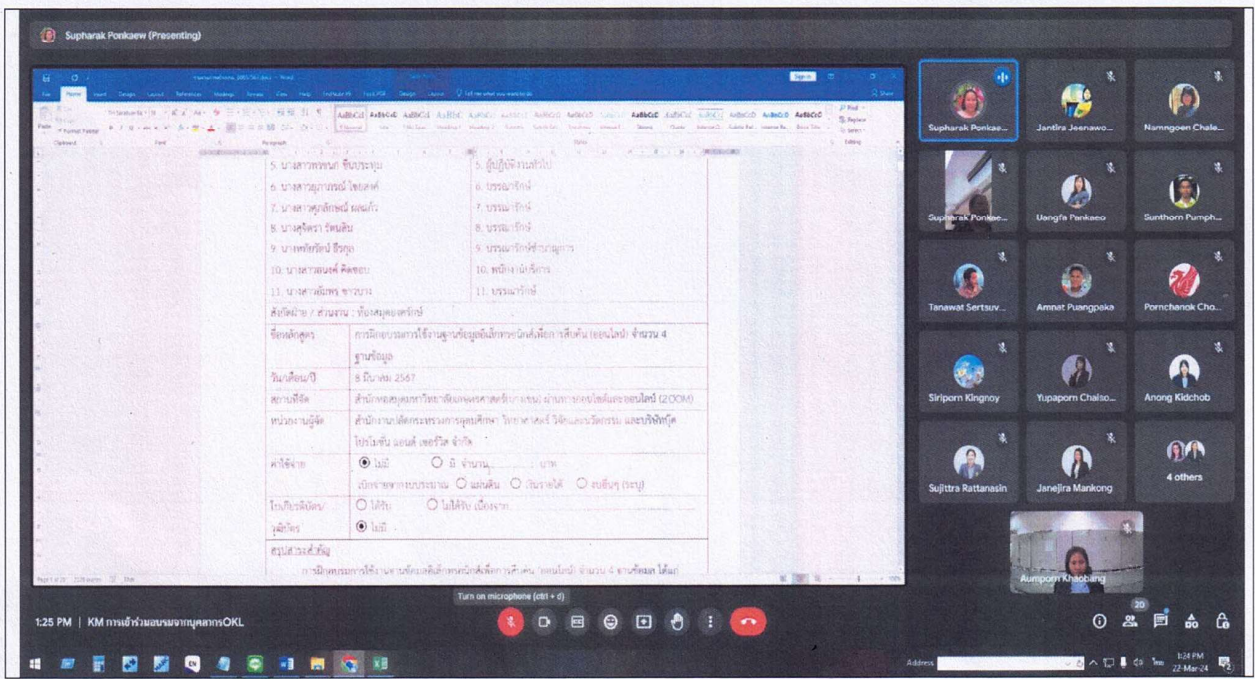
Supharak Ponkaew (Presenting)

5. นางสาวพรรณ ขับประจุม | 5. ผู้ปฏิบัติงานบริหาร
6. นางสาวฐิภาภรณ์ โชติเลศ | 6. บรรณารักษ์
7. นางสาวศุภลักษณ์ ผลแก้ว | 7. บรรณารักษ์
8. นางสุจิตรา รัตนสิน | 8. บรรณารักษ์
9. นางพรทิพย์ ธีรกุล | 9. บรรณารักษ์ชำนาญการ
10. นางสาวอนงค์ คิดชอบ | 10. พนักงานบริการ
11. นางสาวนัทพร ขาวบาง | 11. บรรณารักษ์

สังกัดฝ่าย / ส่วนงาน : ห้องสมุดอเตอรีกษ์

| | |
|---|---|
| ชื่อหลักสูตร | การฝึกอบรมการใช้งานฐานข้อมูลอิเล็กทรอนิกส์เพื่อการสืบค้น (ออนไลน์) จำนวน 4 ฐานข้อมูล |
| วัน/เดือน/ปี | 8 มีนาคม 2567 |
| สถานที่จัด | สำนักหอสมุดมหาวิทยาลัยเกษตรศาสตร์ (บางเขน) ผ่านการถ่ายทอดสดออนไลน์ (ZOOM) |
| หน่วยงานผู้จัด | สำนักงานปลัดกระทรวงการอุดมศึกษา วิทยาศาสตร์ วิจัยและนวัตกรรม และบริษัททุ๊ค โปรโมชั่น แอนด์ เซอร์วิส จำกัด |
| ค่าใช้จ่าย | ◉ ไม่มี ○ มี จำนวน........ บาท เบิกจ่ายจากงบประมาณ ○ แผ่นดิน ○ เงินรายได้ ○ งบอื่นๆ (ระบุ) |
| ใบประกาศนียบัตร/วุฒิบัตร | ○ ได้รับ ○ ไม่ได้รับ เนื่องจาก ◉ ไม่มี |

สรุปสาระสำคัญ
การฝึกอบรมการใช้งานฐานข้อมูลอิเล็กทรอนิกส์เพื่อการสืบค้น (ออนไลน์) จำนวน 4 ฐานข้อมูล ได้แก่

Supharak Ponkae...
Jantira Jeenawo...
Namngoen Chale...
Supharak Ponkae...
Uangfa Pankaeo
Sunthorn Pumph...
Tanawat Sertsuv...
Amnat Puangpaka
Pornchanok Cho...
Siriporn Kingnoy
Yupaporn Chaiso...
Anong Kidchob
Sujittra Rattanasin
Janejira Mankong
4 others
Aumporn Khaobang

Turn on microphone (ctrl + d)
1:25 PM | KM การเข้าร่วมอบรมของบุคลากรOKL
20
Address
1:24 PM
22-Mar-24